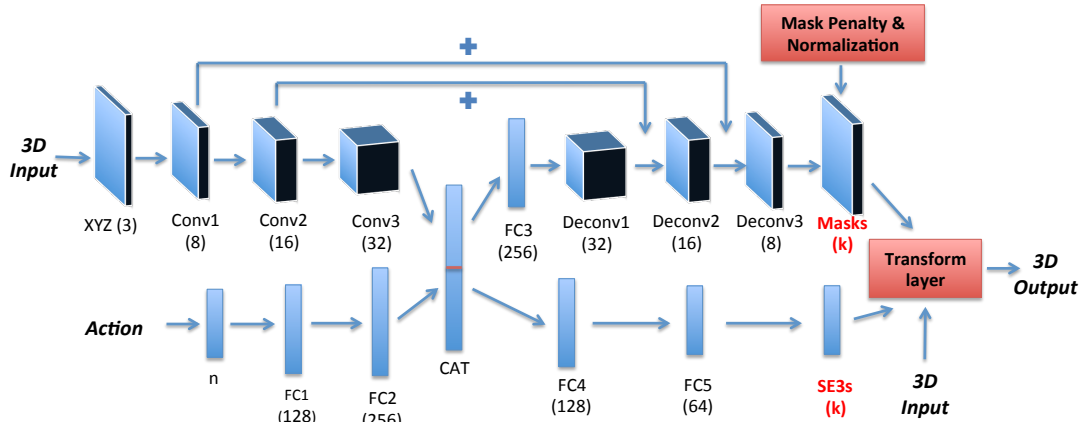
Mask Penalty & Normalization

+

+

3D Input

XYZ (3)

Conv1 (8)

Conv2 (16)

Conv3 (32)

CAT

FC3 (256)

Deconv1 (32)

Deconv2 (16)

Deconv3 (8)

Masks (k)

Transform layer

3D Output

Action

n

FC1 (128)

FC2 (256)

FC4 (128)

FC5 (64)

SE3s (k)

3D Input